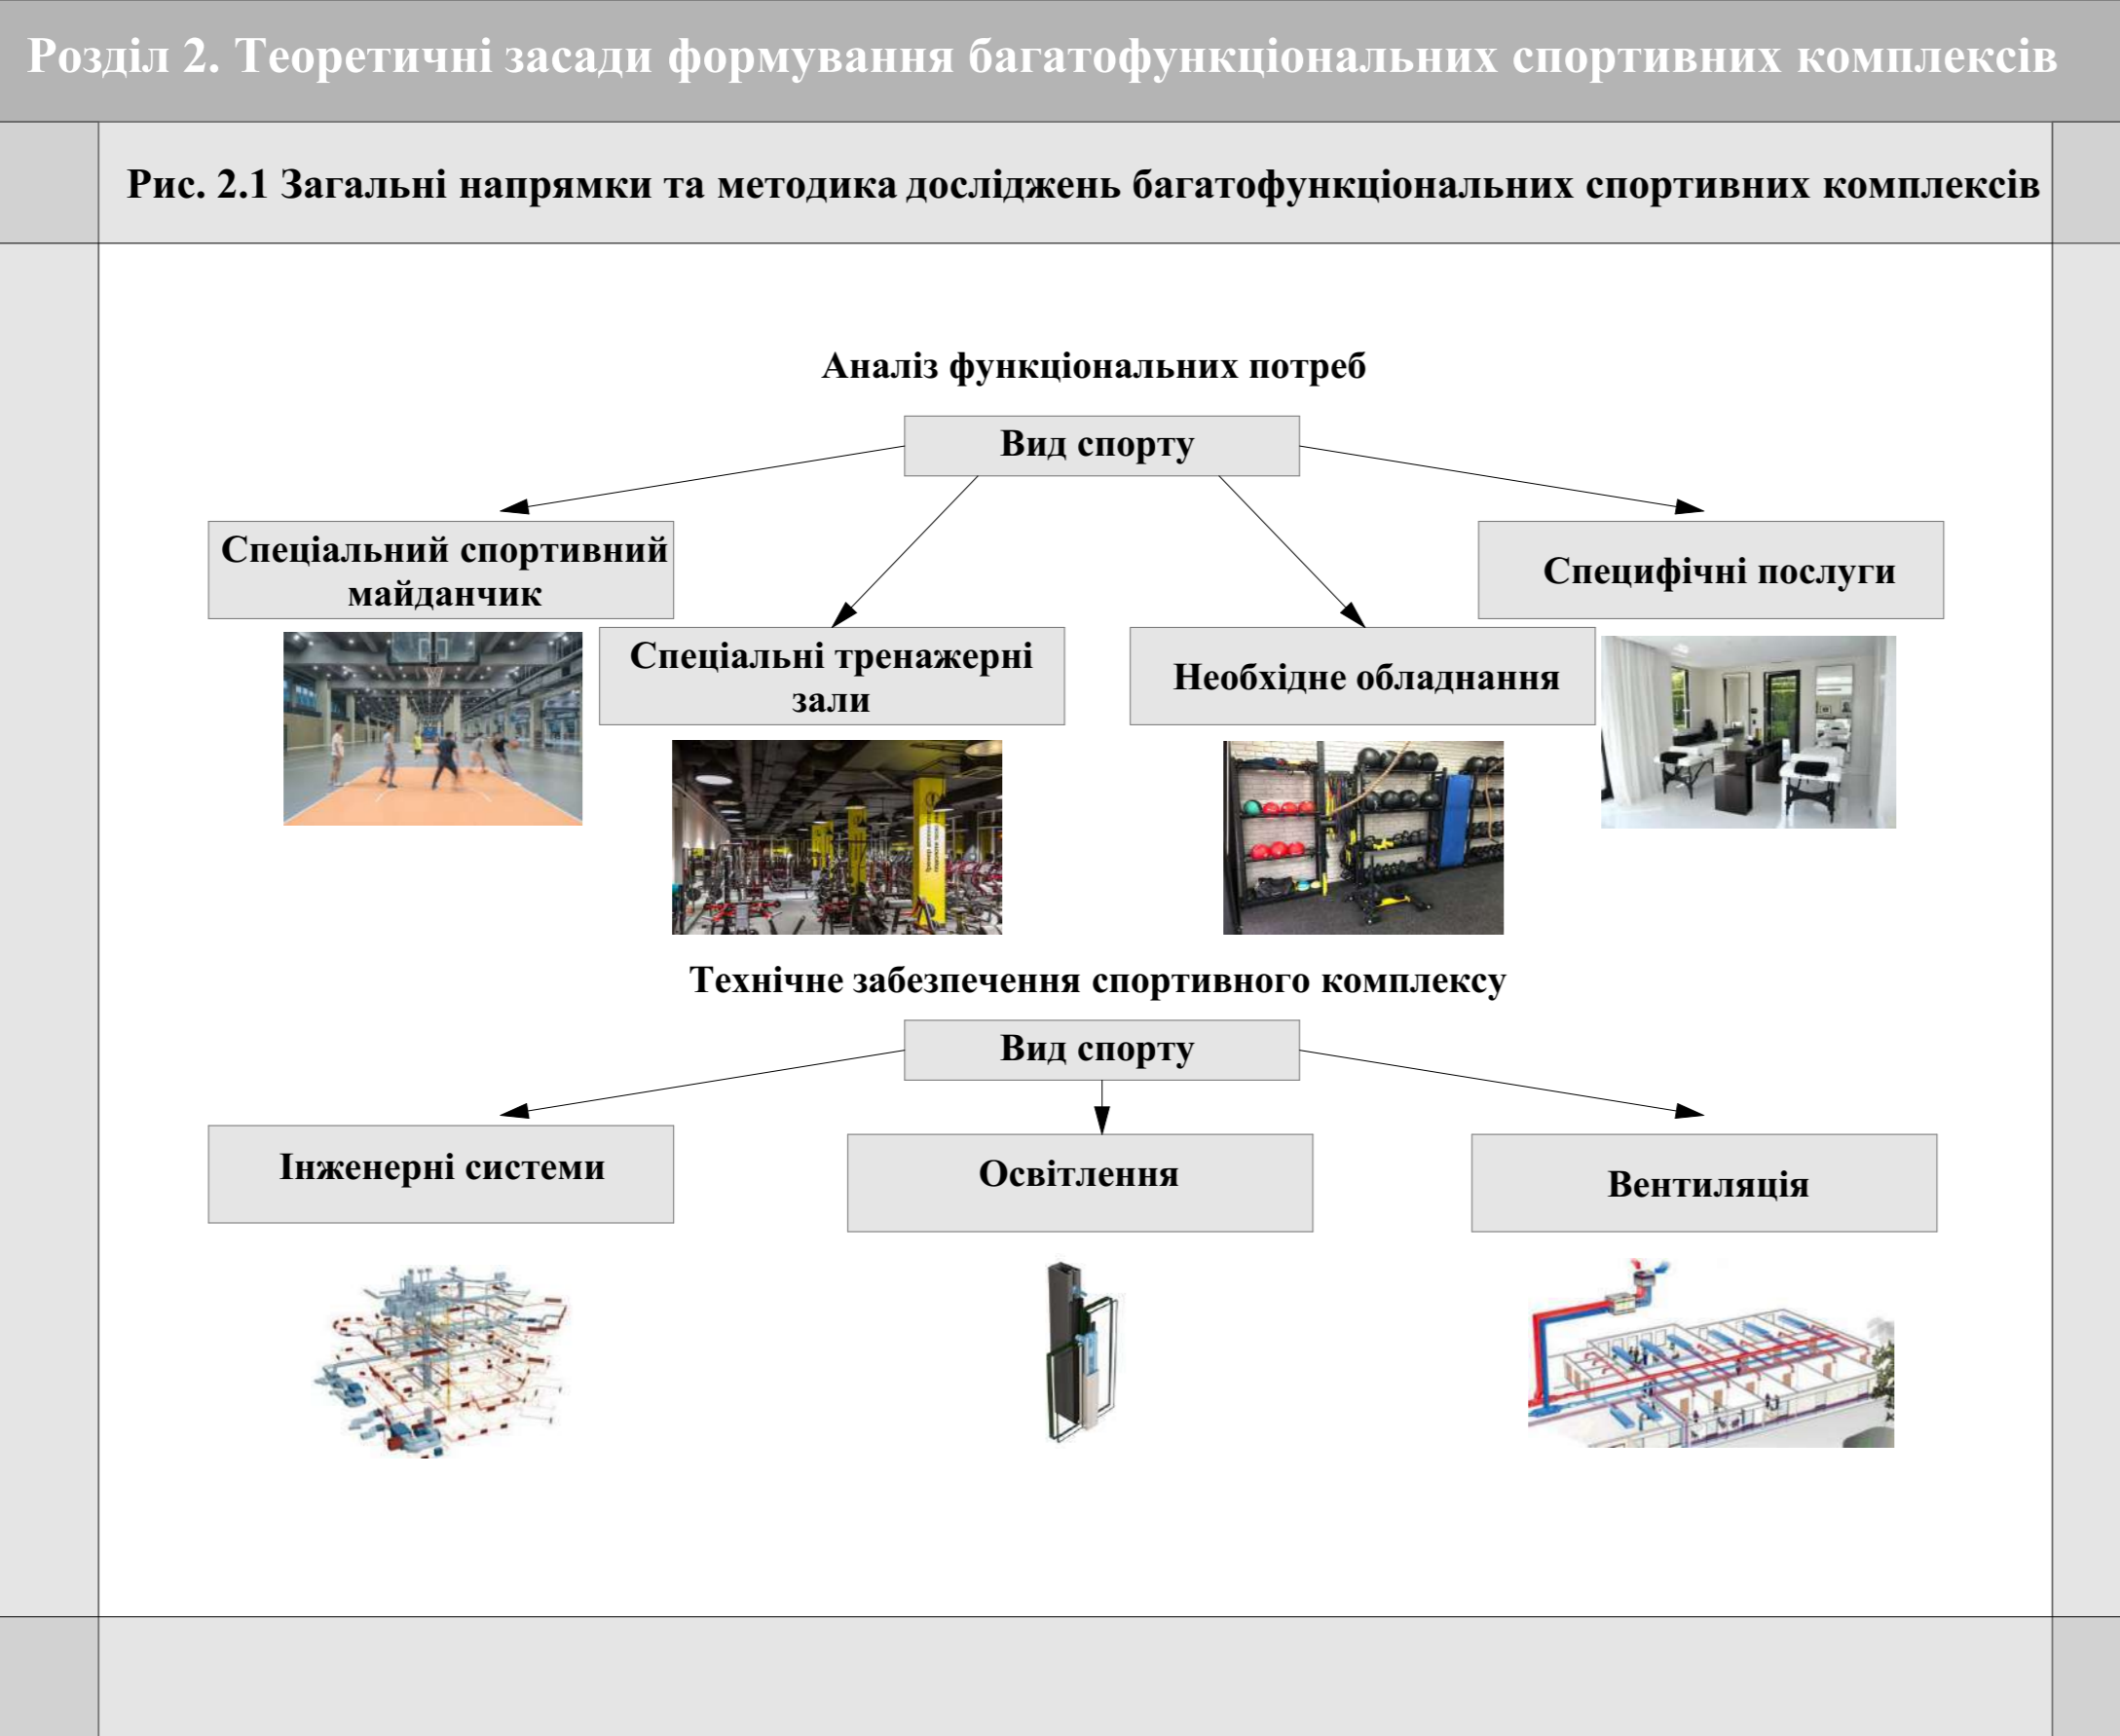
Розділ 2. Теоретичні засади формування багатофункціональних спортивних комплексів

Рис. 2.1 Загальні напрямки та методика досліджень багатофункціональних спортивних комплексів

Аналіз функціональних потреб

Вид спорту

Спеціальний спортивний майданчик

Специфічні послуги

Спеціальні тренажерні зали

Необхідне обладнання

Технічне забезпечення спортивного комплексу

Вид спорту

Інженерні системи

Освітлення

Вентиляція